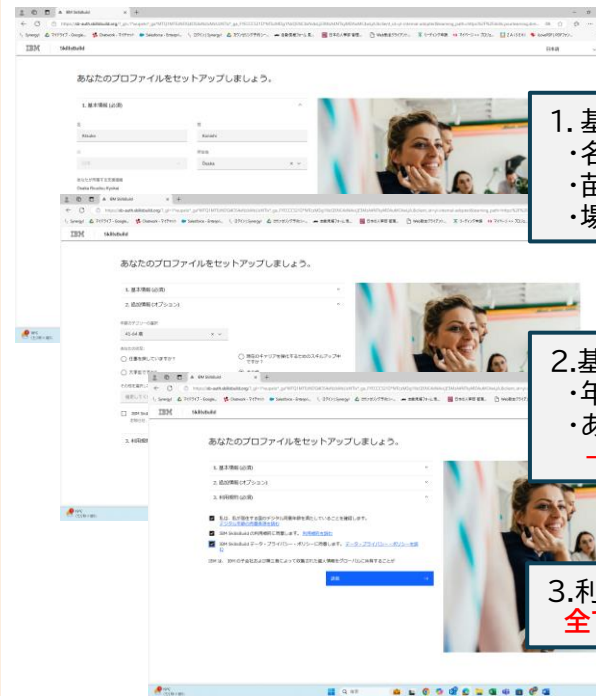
IBM SkillsBuild

あなたのプロファイルをセットアップしましょう。

1. 基本情報 (必須)

名
Atsuko

姓
Kuraki

都道府県
Osaka

IBM SkillsBuild

あなたのプロファイルをセットアップしましょう。

1. 基本情報 (必須)

2. 追加情報 (オプション)

年齢カテゴリーの選択
45-54 歳

IBM SkillsBuild

あなたのプロファイルをセットアップしましょう。

1. 基本情報 (必須)

2. 追加情報 (オプション)

3. 利用規約 (必須)

私は、私が独自で自身のデジタル資格申請を受けていることを確認します。

IBM SkillsBuild の利用規約に同意します。

IBM SkillsBuild データ・プライバシー・ポリシーに同意します。

送信

1.基
・名
・苗
・場

2.基
・年
・あ

3.利
全

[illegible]